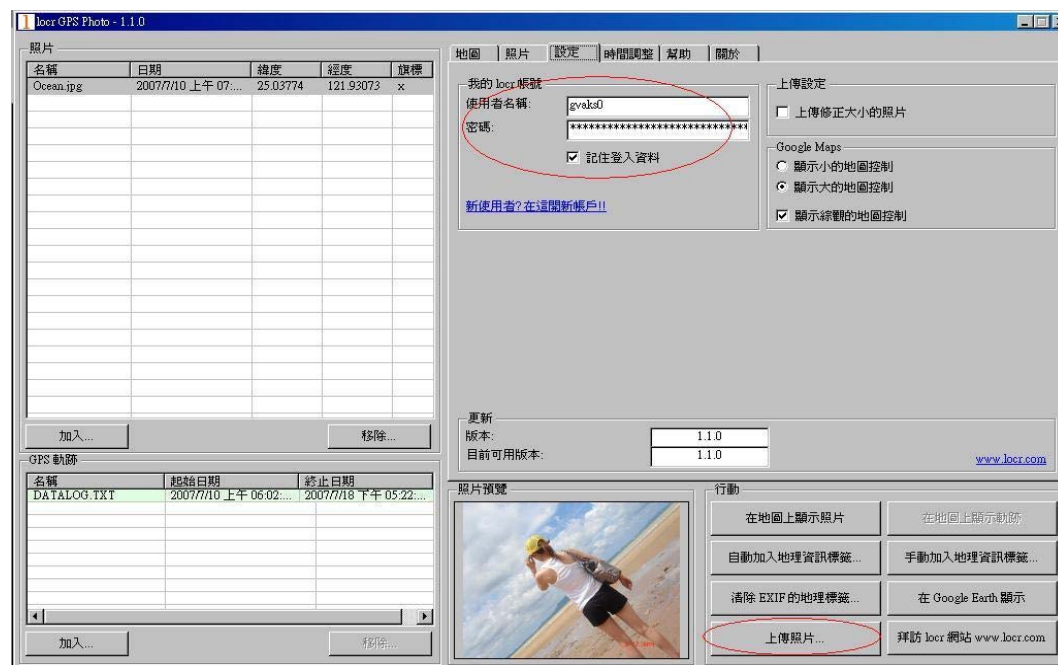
locr GPS Photo - 1.1.0

照片

| 名稱 | 日期 | 緯度 | 經度 | 旗標 |
|---|---|---|---|---|
| Ocean.jpg | 2007/7/10 上午 07:... | 25.03774 | 121.93073 | x |

加入...
移除...

GPS 軌跡

| 名稱 | 起始日期 | 終止日期 |
|---|---|---|
| DATALOG.TXT | 2007/7/10 上午 06:02:... | 2007/7/18 下午 05:22:... |

加入...
移除...

地圖 | 照片 | 設定 | 時間調整 | 幫助 | 關於

我的 locr 帳號
使用者名稱: gvaks0
密碼: ****************************
☑ 記住登入資料

新使用者? 在這開新帳戶!!

上傳設定
☐ 上傳修正大小的照片

Google Maps
○ 顯示小的地圖控制
● 顯示大的地圖控制
☑ 顯示綜觀的地圖控制

更新
版本: 1.1.0
目前可用版本: 1.1.0
www.locr.com

照片預覽

行動
在地圖上顯示照片
在地圖上顯示軌跡
自動加入地理資訊標籤...
手動加入地理資訊標籤...
清除 EXIF 的地理標籤...
在 Google Earth 顯示
上傳照片...
拜訪 locr 網站 www.locr.com